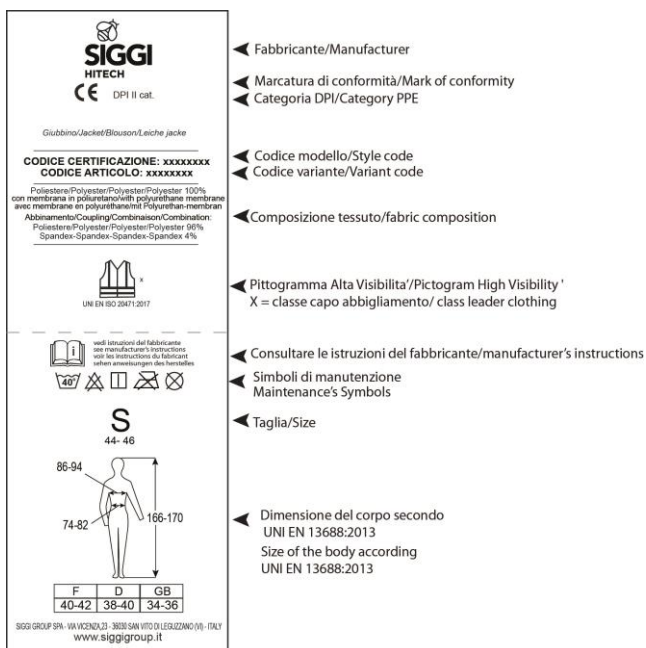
SIGGI
HITECH
CE DPI II cat.

Giubbino/Jacket/Blouson/Leiche jacke

CODICE CERTIFICAZIONE: xxxxxxxx
CODICE ARTICOLO: xxxxxxxx
Poliestere/Polyester/Polyester/Polyester 100%
con membrana in poliuretano/with polyurethane membrane
avec membrane en polyuréthane/mit Polyurethan-membran
Abbinamento/Coupling/Combinaison/Combination:
Poliestere/Polyester/Polyester/Polyester 96%
Spandex-Spandex-Spandex-Spandex 4%

x
UNI EN ISO 20471:2017

vedi istruzioni del fabbricante
see manufacturer's instructions
voir les instructions du fabricant
sehen anweisungen des herstelles

40°

S
44- 46

86-94
74-82
166-170

| F | D | GB |
|---|---|---|
| 40-42 | 38-40 | 34-36 |

SIGGI GROUP SPA - VIA VICENZA,23 - 36030 SAN VITO DI LEGUZZANO (VI) - ITALY
www.siggigroup.it

Fabbricante/Manufacturer
Marcatura di conformità/Mark of conformity
Categoria DPI/Category PPE
Codice modello/Style code
Codice variante/Variant code
Composizione tessuto/fabric composition
Pittogramma Alta Visibilita'/Pictogram High Visibility '
X = classe capo abbigliamento/ class leader clothing
Consultare le istruzioni del fabbricante/manufacturer's instructions
Simboli di manutenzione
Maintenance's Symbols
Taglia/Size
Dimensione del corpo secondo
UNI EN 13688:2013
Size of the body according
UNI EN 13688:2013